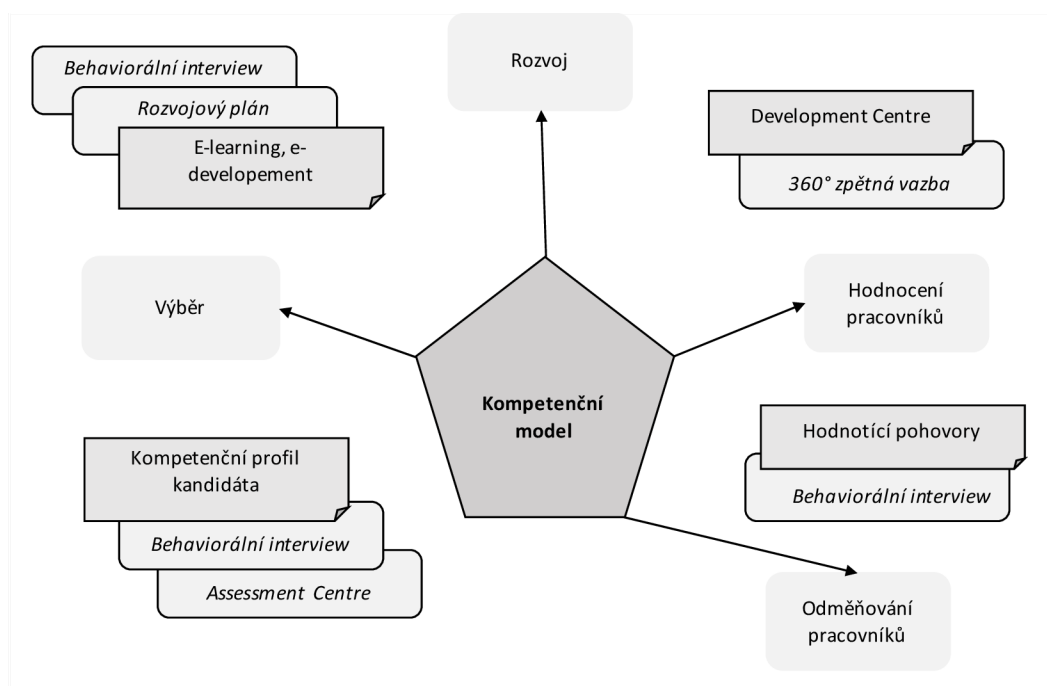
Behaviorální interview

Rozvojový plán

E-learning, e-developement

Rozvoj

Development Centre

360° zpětná vazba

Výběr

Kompetenční model

Hodnocení pracovníků

Hodnotící pohovory

Behaviorální interview

Kompetenční profil kandidáta

Behaviorální interview

Assessment Centre

Odměňování pracovníků